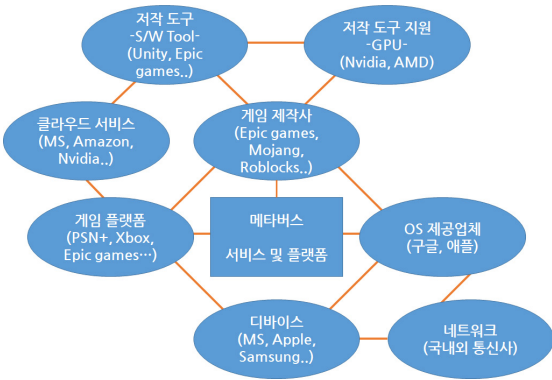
저작 도구
-S/W Tool-
(Unity, Epic games,.)

저작 도구 지원
-GPU-
(Nvidia, AMD)

클라우드 서비스
(MS, Amazon, Nvidia,.)

게임 제작사
(Epic games, Mojang, Roblocks,.)

메타버스

서비스 및 플랫폼

게임 플랫폼
(PSN+, Xbox, Epic games…)

OS 제공업체
(구글, 애플)

디바이스
(MS, Apple, Samsung,.)

네트워크
(국내외 통신사)